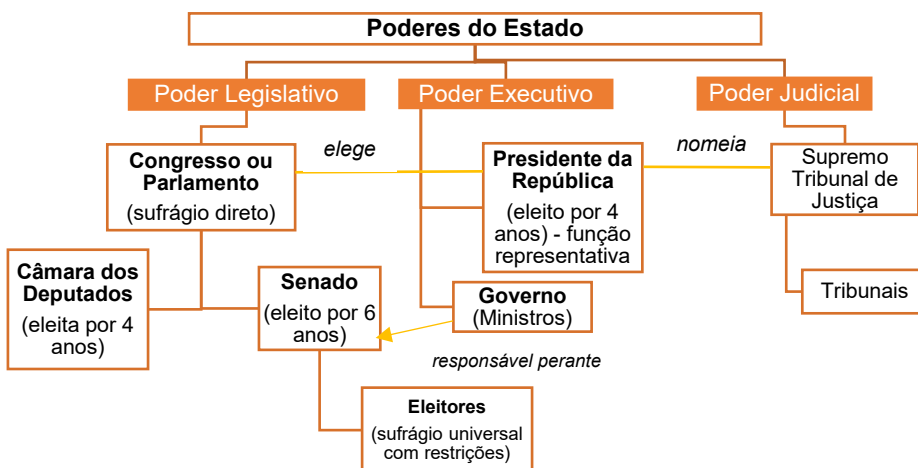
Poderes do Estado

Poder Legislativo

Poder Executivo

Poder Judicial

elege

nomeia

Congresso ou Parlamento
(sufrágio direto)

Presidente da República
(eleito por 4 anos) - função representativa

Supremo Tribunal de Justiça

Câmara dos Deputados
(eleita por 4 anos)

Senado
(eleito por 6 anos)

Governo
(Ministros)

Tribunais

responsável perante

Eleitores
(sufrágio universal com restrições)